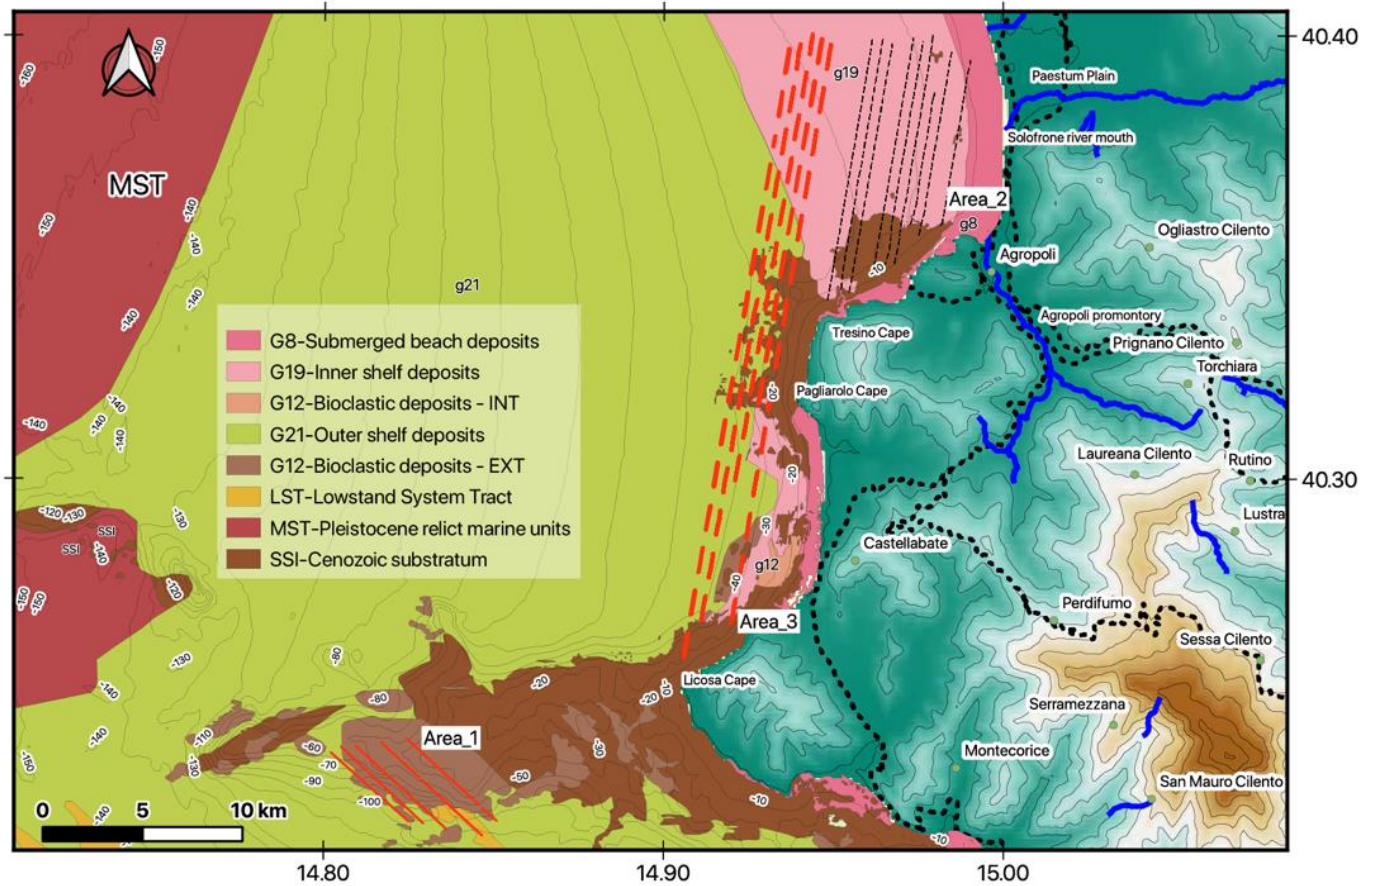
40.40
MST
-160
-150
-150
-140
-140
-140
-140
-140
-140
-140
-140
g21
g19
Paestum Plain
Solofrone river mouth
Area_2
g8
Ogliastro Cilento
Agropoli
-10
Agropoli promontory
Tresino Cape
Prignano Cilento
Torchiara
Pagliarolo Cape
-00
-20
Laureana Cilento
Rutino
40.30
Lustra
-30
Castellabate
G8-Submerged beach deposits
G19-Inner shelf deposits
G12-Bioclastic deposits - INT
G21-Outer shelf deposits
G12-Bioclastic deposits - EXT
LST-Lowstand System Tract
MST-Pleistocene relict marine units
SSI-Cenozoic substratum
-120
-130
SSI
SSI
-130
-120
-150
-150
g12
-40
Area_3
Perdifumo
Sessa Cilento
-130
-80
Licosa Cape
-20
-10
-20
-140
-80
Serramezzana
-140
-110
Area_1
-30
-60
-130
-70
-90
-50
Montecorice
-150
-100
-10
San Mauro Cilento
-140
-10
0
5
10 km
14.80
14.90
15.00